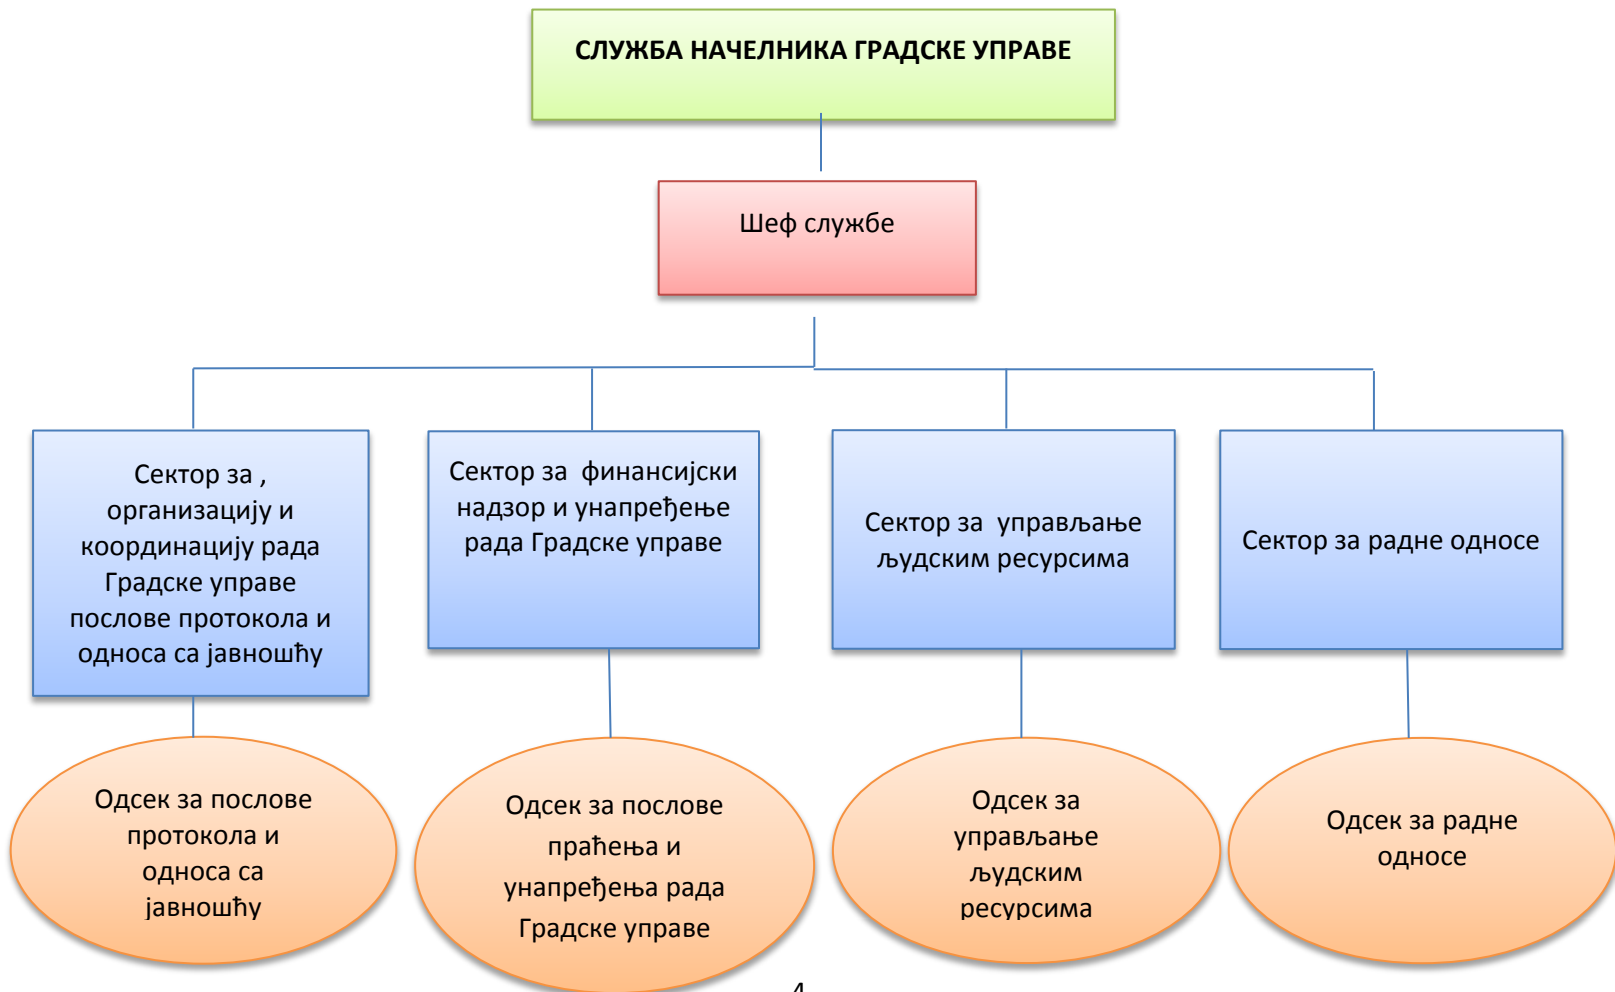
СЛУЖБА НАЧЕЛНИКА ГРАДСКЕ УПРАВЕ

Шеф службе

Сектор за , организацију и координацију рада Градске управе послове протокола и односа са јавношћу

Сектор за финансијски надзор и унапређење рада Градске управе

Сектор за управљање људским ресурсима

Сектор за радне односе

Одсек за послове протокола и односа са јавношћу

Одсек за послове праћења и унапређења рада Градске управе

Одсек за управљање људским ресурсима

Одсек за радне односе

4